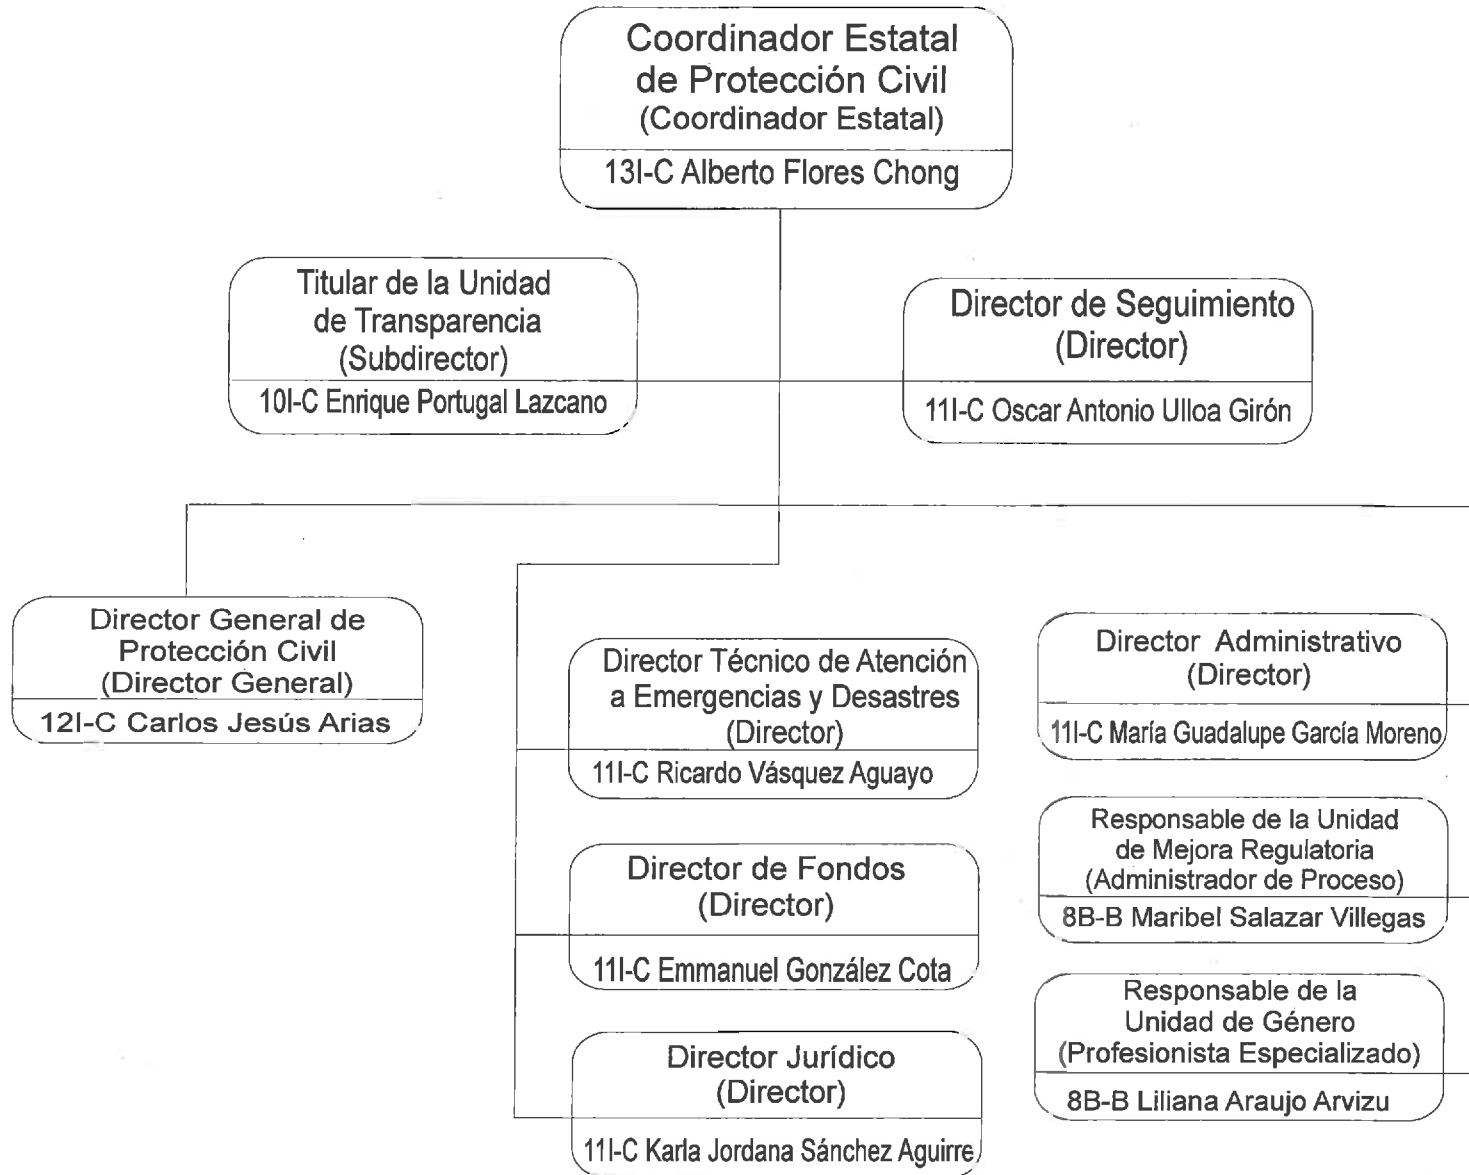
Coordinador Estatal de Protección Civil
(Coordinador Estatal)
13I-C Alberto Flores Chong

Titular de la Unidad de Transparencia
(Subdirector)
10I-C Enrique Portugal Lazcano

Director de Seguimiento
(Director)
11I-C Oscar Antonio Ulloa Girón

Director General de Protección Civil
(Director General)
12I-C Carlos Jesús Arias

Director Técnico de Atención a Emergencias y Desastres
(Director)
11I-C Ricardo Vásquez Aguayo

Director Administrativo
(Director)
11I-C María Guadalupe García Moreno

Responsable de la Unidad de Mejora Regulatoria
(Administrador de Proceso)
8B-B Maribel Salazar Villegas

Director de Fondos
(Director)
11I-C Emmanuel González Cota

Responsable de la Unidad de Género
(Profesionista Especializado)
8B-B Liliana Araujo Arvizu

Director Jurídico
(Director)
11I-C Karla Jordana Sánchez Aguirre